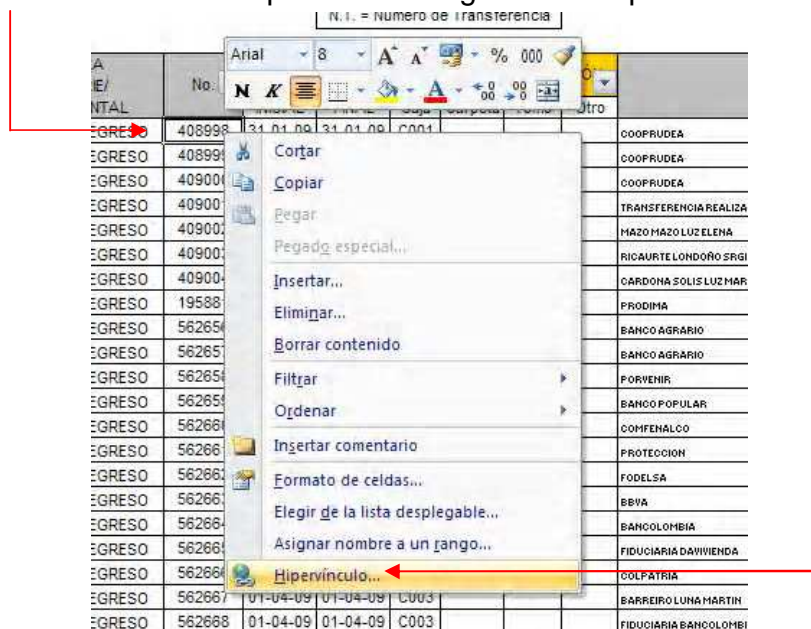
N.T. = Numero de Transferencia

Arial 8 % 000
N K

A
E/
NTAL
No.
Otro

EGRESO 408998 31-01-09 31-01-09 C001 COOPRUDEA
EGRESO 40899 COOPRUDEA
EGRESO 40900 COOPRUDEA
EGRESO 40900 TRANSFERENCIA REALIZA
EGRESO 40900 MAZO MAZO LUZ ELENA
EGRESO 40900 RICAURTE LONDOÑO SRGI
EGRESO 40900 CARDONA SOLIS LUZ MAR
EGRESO 19588 PRODIMA
EGRESO 56265 BANCO AGRARIO
EGRESO 56265 BANCO AGRARIO
EGRESO 56265 PORVENIR
EGRESO 56265 BANCO POPULAR
EGRESO 56266 COMFENALCO
EGRESO 56266 PROTECCION
EGRESO 56266 FODELSA
EGRESO 56266 BBVA
EGRESO 56266 BANCOLOMBIA
EGRESO 56266 FIDUCIARIA DAVIVIENDA
EGRESO 56266 COLPATRIA
EGRESO 562667 01-04-09 01-04-09 C003 BARREIRO LUNA MARTIN
EGRESO 562668 01-04-09 01-04-09 C003 FIDUCIARIA BANCOLOMBI

Cortar
Copiar
Pegar
Pegado especial...
Insertar...
Eliminar...
Borrar contenido
Filtrar
Ordenar
Insertar comentario
Formato de celdas...
Elegir de la lista desplegable...
Asignar nombre a un rango...
Hipervínculo...